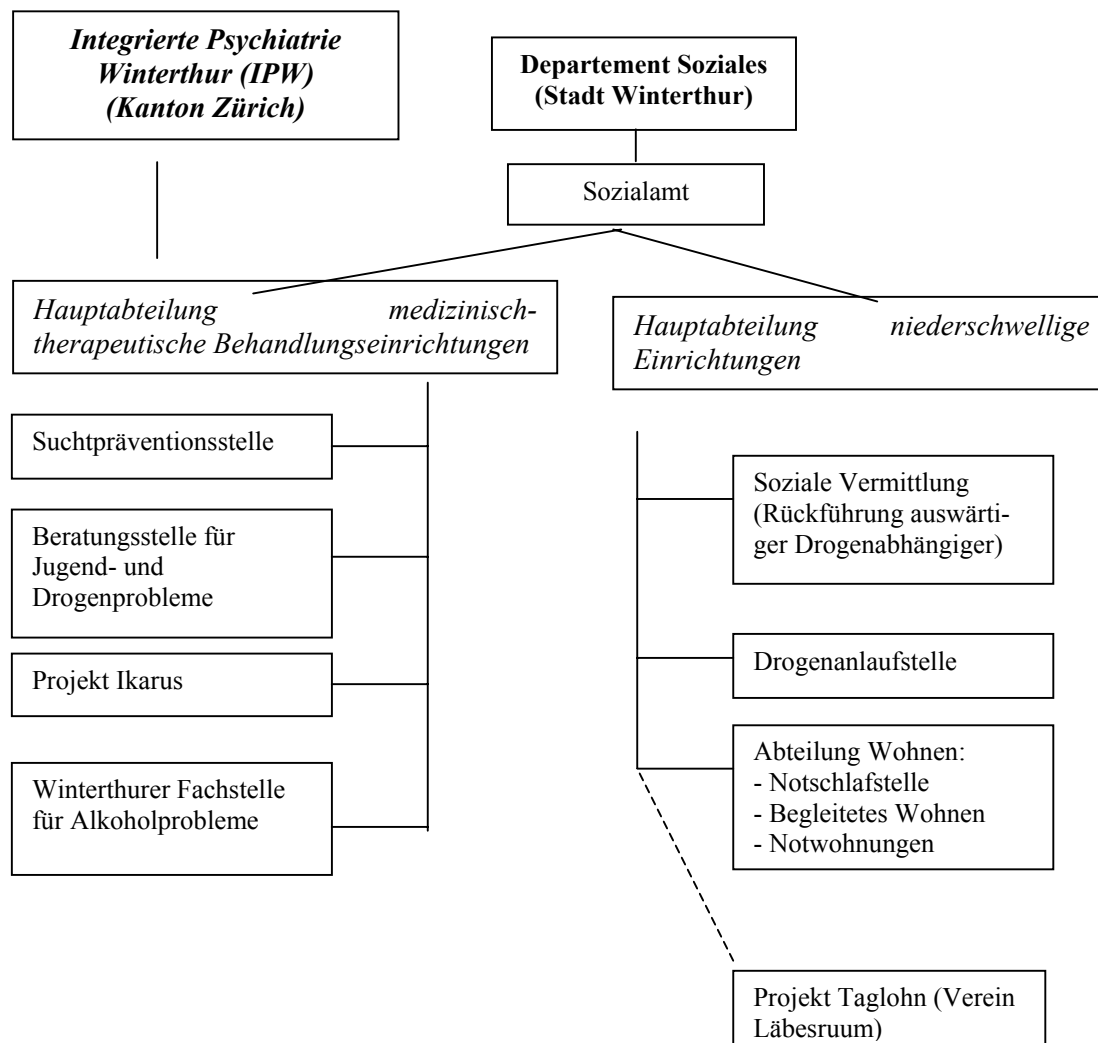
*Integrierte Psychiatrie Winterthur (IPW) (Kanton Zürich)*

**Departement Soziales (Stadt Winterthur)**

Sozialamt

*Hauptabteilung medizinisch-therapeutische Behandlungseinrichtungen*

*Hauptabteilung niederschwellige Einrichtungen*

Suchtpräventionsstelle

Beratungsstelle für Jugend- und Drogenprobleme

Projekt Ikarus

Winterthurer Fachstelle für Alkoholprobleme

Soziale Vermittlung (Rückführung auswärtiger Drogenabhängiger)

Drogenanlaufstelle

Abteilung Wohnen:
- Notschlafstelle
- Begleitetes Wohnen
- Notwohnungen

Projekt Taglohn (Verein Läbesruum)